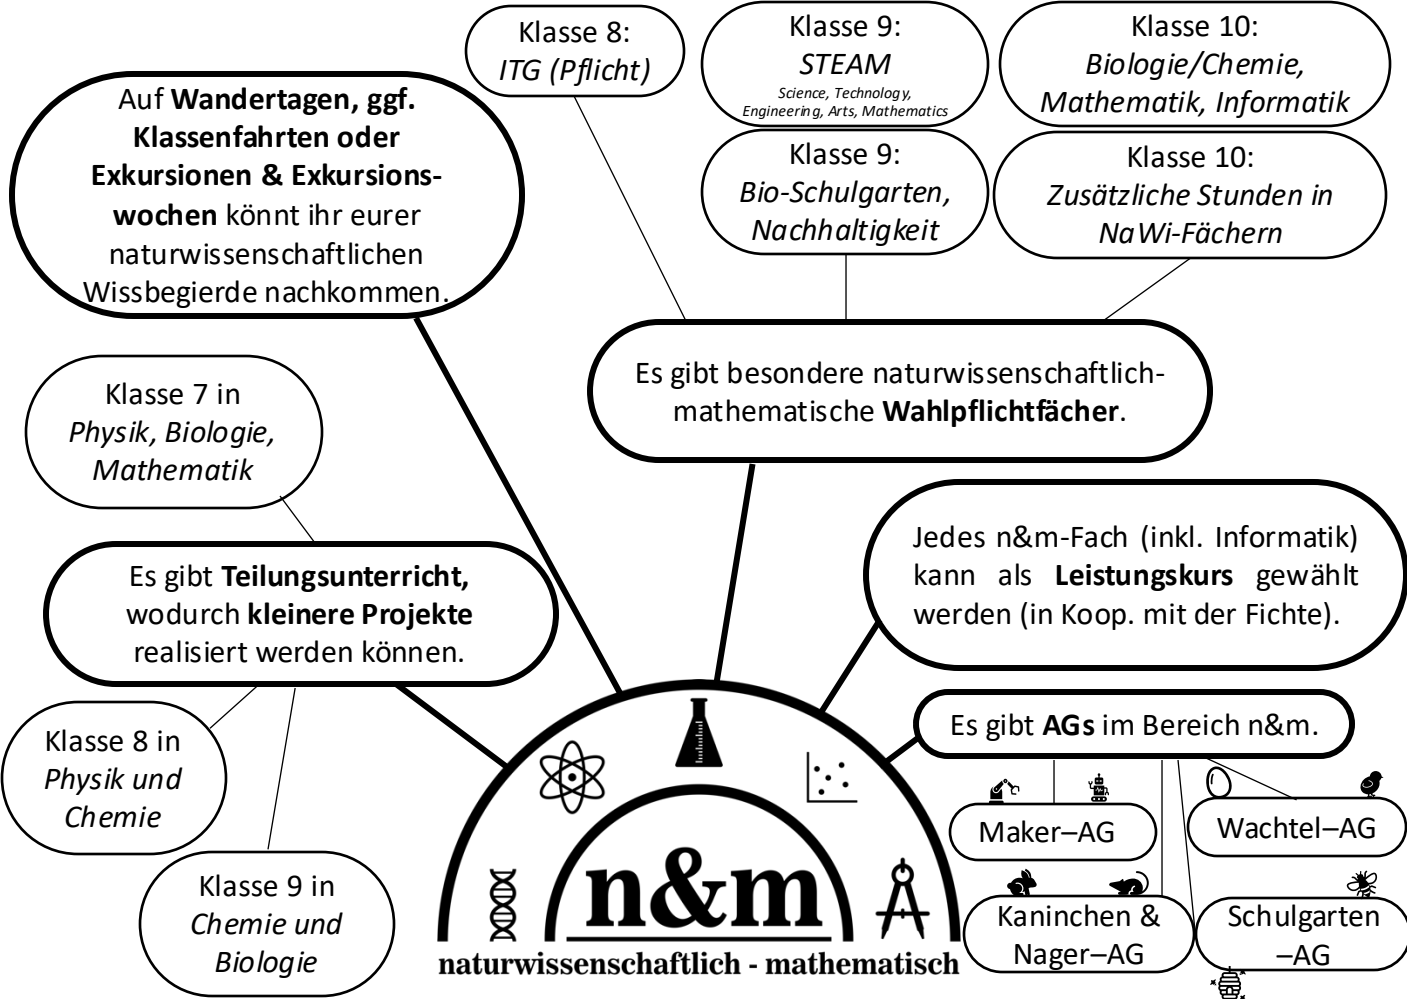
Klasse 8:
*ITG (Pflicht)*

Klasse 9:
*STEAM*
*Science, Technology, Engineering, Arts, Mathematics*

Klasse 10:
*Biologie/Chemie, Mathematik, Informatik*

Auf **Wandertagen, ggf. Klassenfahrten oder Exkursionen & Exkursionswochen** könnt ihr eurer naturwissenschaftlichen Wissbegierde nachkommen.

Klasse 9:
*Bio-Schulgarten, Nachhaltigkeit*

Klasse 10:
*Zusätzliche Stunden in NaWi-Fächern*

Es gibt besondere naturwissenschaftlich-mathematische **Wahlpflichtfächer**.

Klasse 7 in
*Physik, Biologie, Mathematik*

Jedes n&m-Fach (inkl. Informatik) kann als **Leistungskurs** gewählt werden (in Koop. mit der Fichte).

Es gibt **Teilungsunterricht,** wodurch **kleinere Projekte** realisiert werden können.

Es gibt **AGs** im Bereich n&m.

Klasse 8 in
*Physik und Chemie*

Maker–AG

Wachtel–AG

Klasse 9 in
*Chemie und Biologie*

n&m
naturwissenschaftlich - mathematisch

Kaninchen & Nager–AG

Schulgarten –AG